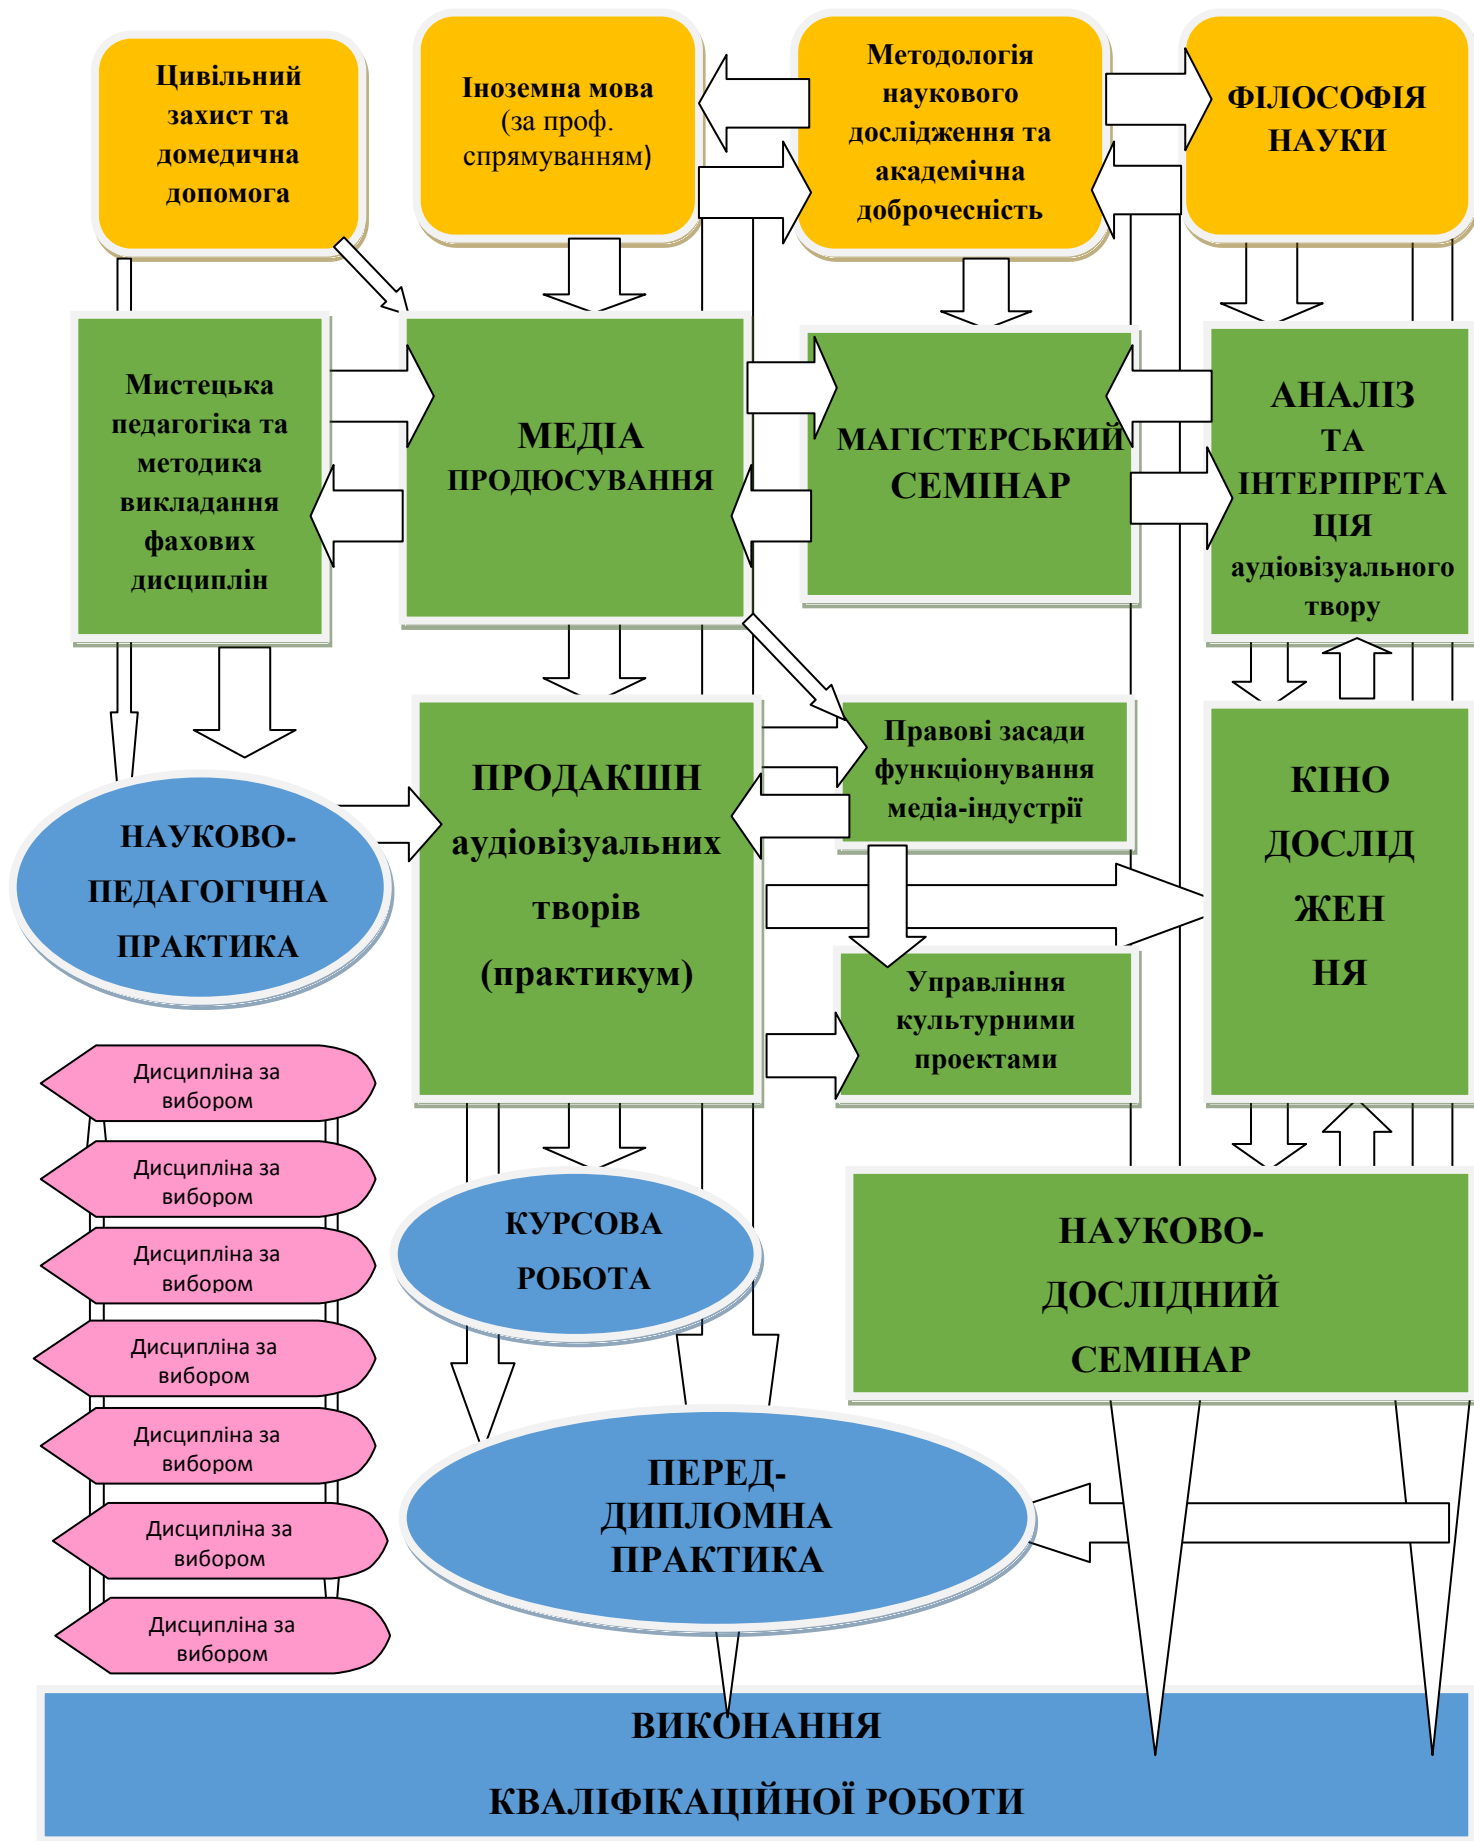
Цивільний захист та домедична допомога

Іноземна мова (за проф. спрямуванням)

Методологія наукового дослідження та академічна доброчесність

ФІЛОСОФІЯ НАУКИ

Мистецька педагогіка та методика викладання фахових дисциплін

МЕДІА ПРОДЮСУВАННЯ

МАГІСТЕРСЬКИЙ СЕМІНАР

АНАЛІЗ ТА ІНТЕРПРЕТАЦІЯ аудіовізуального твору

НАУКОВО-ПЕДАГОГІЧНА ПРАКТИКА

ПРОДАКШН аудіовізуальних творів (практикум)

Правові засади функціонування медіа-індустрії

КІНО ДОСЛІДЖЕННЯ

Управління культурними проектами

Дисципліна за вибором

Дисципліна за вибором

Дисципліна за вибором

Дисципліна за вибором

Дисципліна за вибором

Дисципліна за вибором

Дисципліна за вибором

КУРСОВА РОБОТА

НАУКОВО-ДОСЛІДНИЙ СЕМІНАР

ПЕРЕД-ДИПЛОМНА ПРАКТИКА

ВИКОНАННЯ КВАЛІФІКАЦІЙНОЇ РОБОТИ